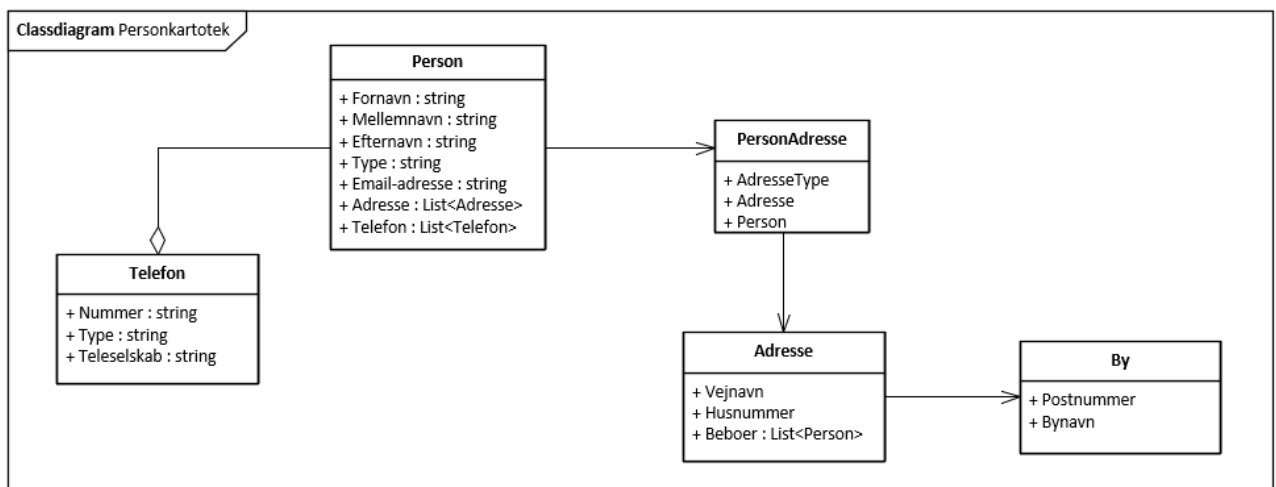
Classdiagram Personkartotek

Person

+ Fornavn : string
+ Mellemnavn : string
+ Efternavn : string
+ Type : string
+ Email-adresse : string
+ Adresse : List<Adresse>
+ Telefon : List<Telefon>

PersonAdresse

+ AdresseType
+ Adresse
+ Person

Telefon

+ Nummer : string
+ Type : string
+ Teleselskab : string

Adresse

+ Vejnavn
+ Husnummer
+ Beboer : List<Person>

By

+ Postnummer
+ Bynavn